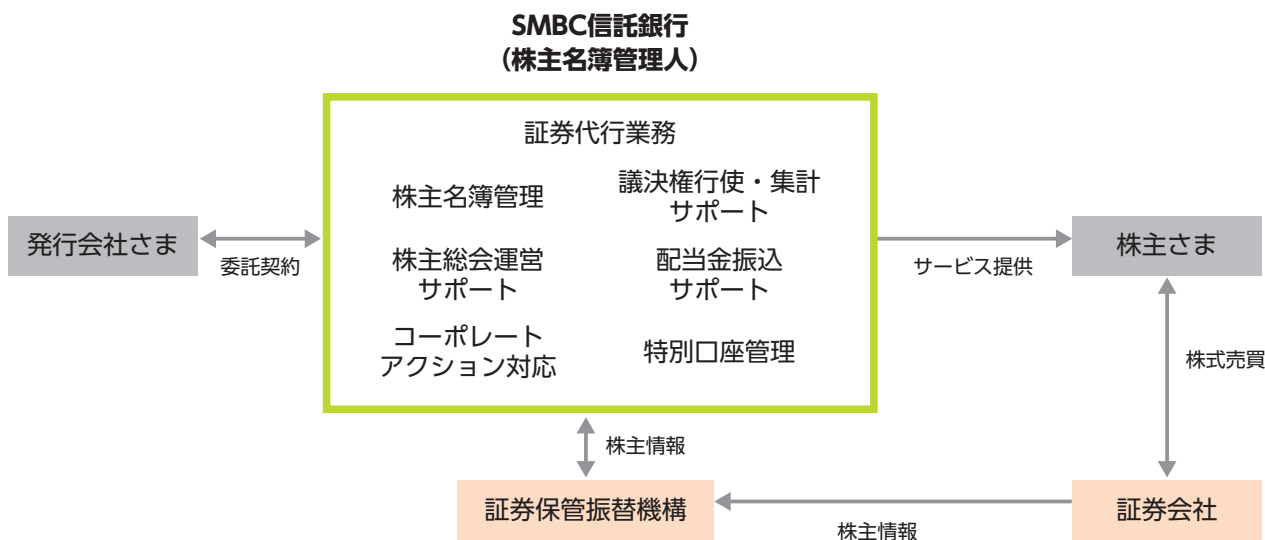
SMBC信託銀行
（株主名簿管理人）

証券代行業務

株主名簿管理

議決権行使・集計サポート

株主総会運営サポート

配当金振込サポート

コーポレートアクション対応

特別口座管理

発行会社さま

委託契約

サービス提供

株主さま

株式売買

株主情報

証券保管振替機構

証券会社

株主情報